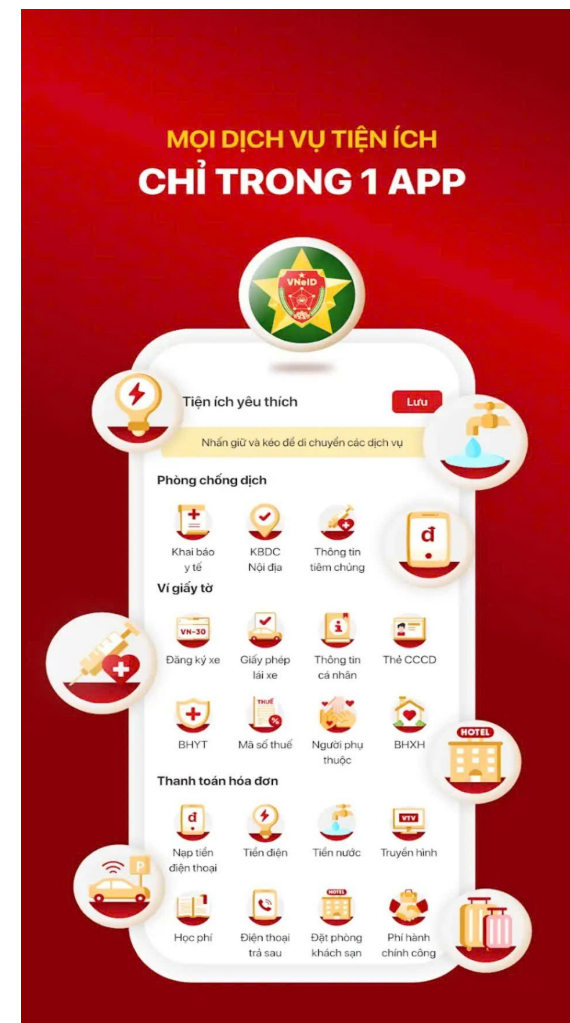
MỌI DỊCH VỤ TIỆN ÍCH
CHỈ TRONG 1 APP

VNeID

Tiện ích yêu thích
Lưu

Nhấn giữ và kéo để di chuyển các dịch vụ

Phòng chống dịch

Khai báo y tế
KBDC Nội địa
Thông tin tiêm chủng

đ

Ví giấy tờ

VN-30
Đăng ký xe
Giấy phép lái xe
Thông tin cá nhân
Thẻ CCCD

BHYT
THUẾ
Mã số thuế
Người phụ thuộc
BHXH

HOTEL

Thanh toán hóa đơn

đ
Nạp tiền điện thoại
Tiền điện
Tiền nước
VTV
Truyền hình

P

Học phí
Điện thoại trả sau
HOTEL
Đặt phòng khách sạn
Phí hành chính công